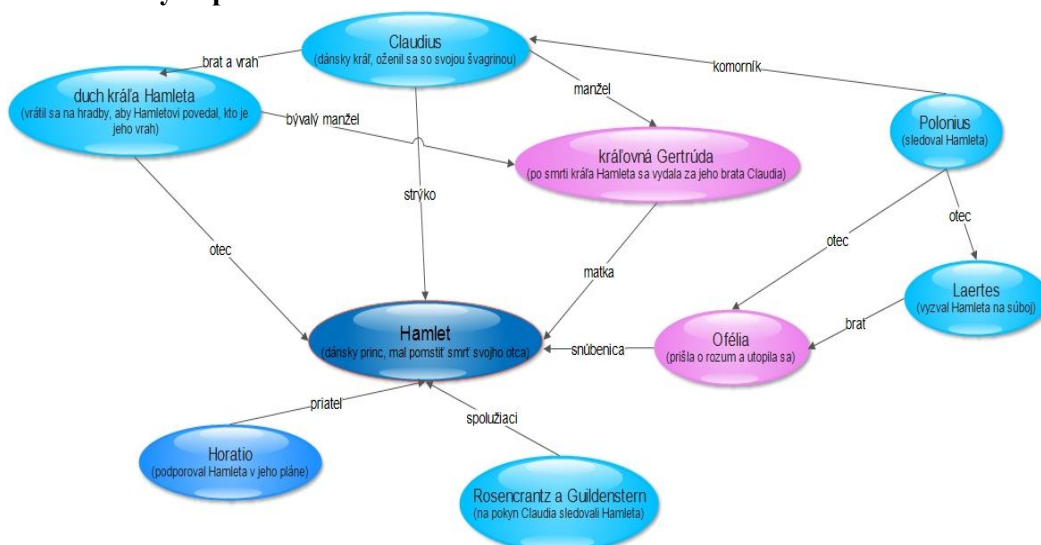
Claudius
(dánsky kráľ, oženil sa so svojou švagrinou)

brat a vrah

duch kráľa Hamleta
(vrátil sa na hradby, aby Hamletovi povedal, kto je jeho vrah)

komorník

manžel

bývalý manžel

Polonius
(sledoval Hamleta)

kráľovná Gertrúda
(po smrti kráľa Hamleta sa vydala za jeho brata Claudia)

strýko

otec

otec

otec

matka

Laertes
(vyzval Hamleta na súboj)

brat

Hamlet
(dánsky princ, mal pomstiť smrť svojho otca)

snúbenica

Ofélia
(prišla o rozum a utopila sa)

priateľ

spolužiaci

Horatio
(podporoval Hamleta v jeho pláne)

Rosencrantz a Guildenstern
(na pokyn Claudia sledovali Hamleta)